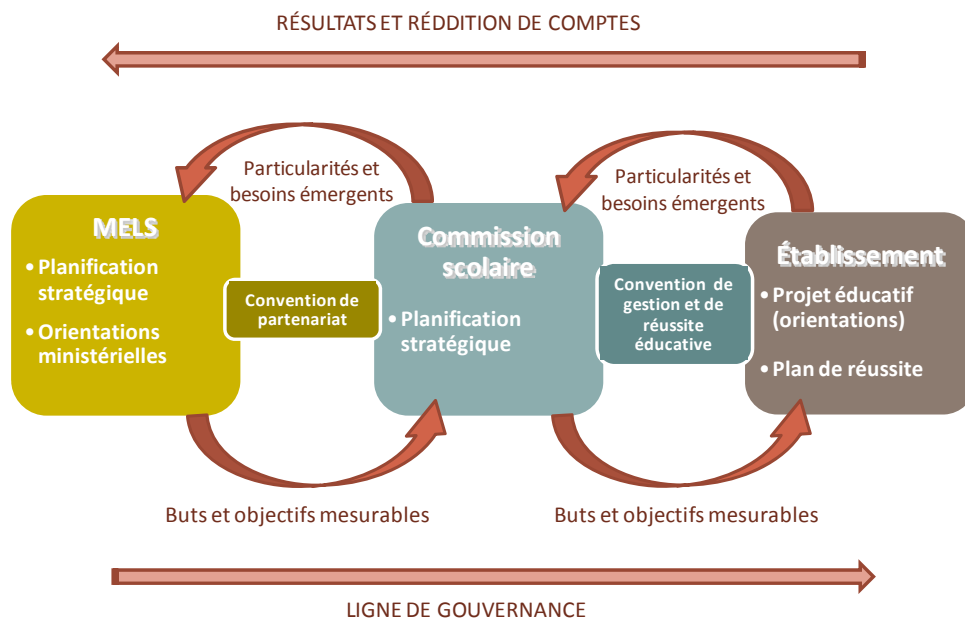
RÉSULTATS ET RÉDDITION DE COMPTES

Particularités et besoins émergents

Particularités et besoins émergents

MELS

• Planification stratégique

• Orientations ministérielles

Convention de partenariat

Commission scolaire

• Planification stratégique

Convention de gestion et de réussite éducative

Établissement

• Projet éducatif (orientations)

• Plan de réussite

Buts et objectifs mesurables

Buts et objectifs mesurables

LIGNE DE GOUVERNANCE